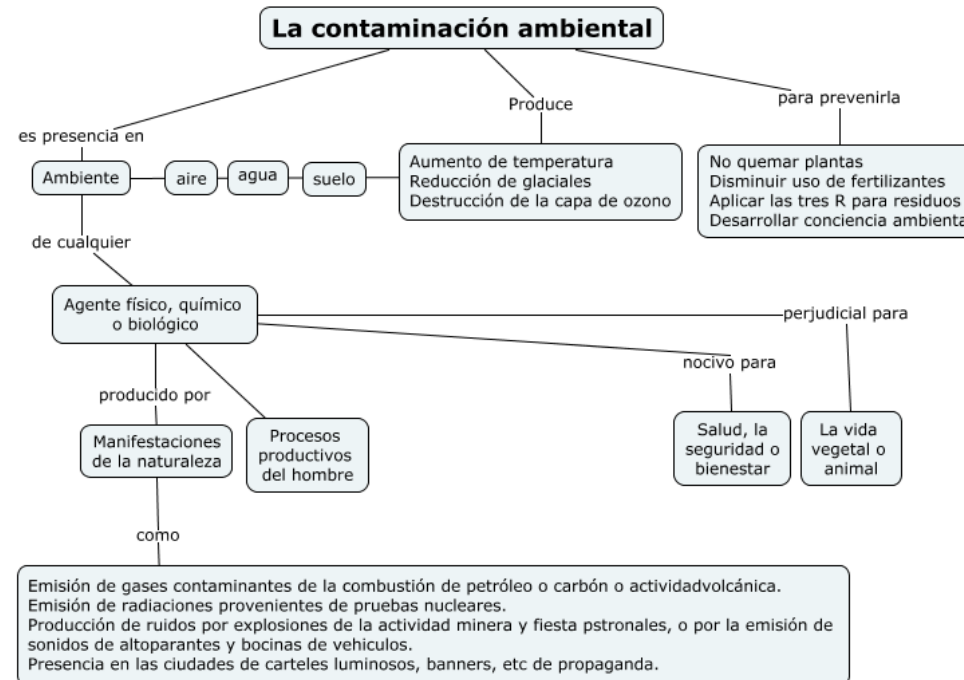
La contaminación ambiental

es presencia en

Produce

para prevenirla

Ambiente

aire

agua

suelo

Aumento de temperatura
Reducción de glaciales
Destrucción de la capa de ozono

No quemar plantas
Disminuir uso de fertilizantes
Aplicar las tres R para residuos
Desarrollar conciencia ambienta

de cualquier

Agente físico, químico o biológico

perjudicial para

nocivo para

producido por

Manifestaciones de la naturaleza

Procesos productivos del hombre

Salud, la seguridad o bienestar

La vida vegetal o animal

como

Emisión de gases contaminantes de la combustión de petróleo o carbón o actividadvolcánica.
Emisión de radiaciones provenientes de pruebas nucleares.
Producción de ruidos por explosiones de la actividad minera y fiesta pstronales, o por la emisión de sonidos de altoparantes y bocinas de vehiculos.
Presencia en las ciudades de carteles luminosos, banners, etc de propaganda.